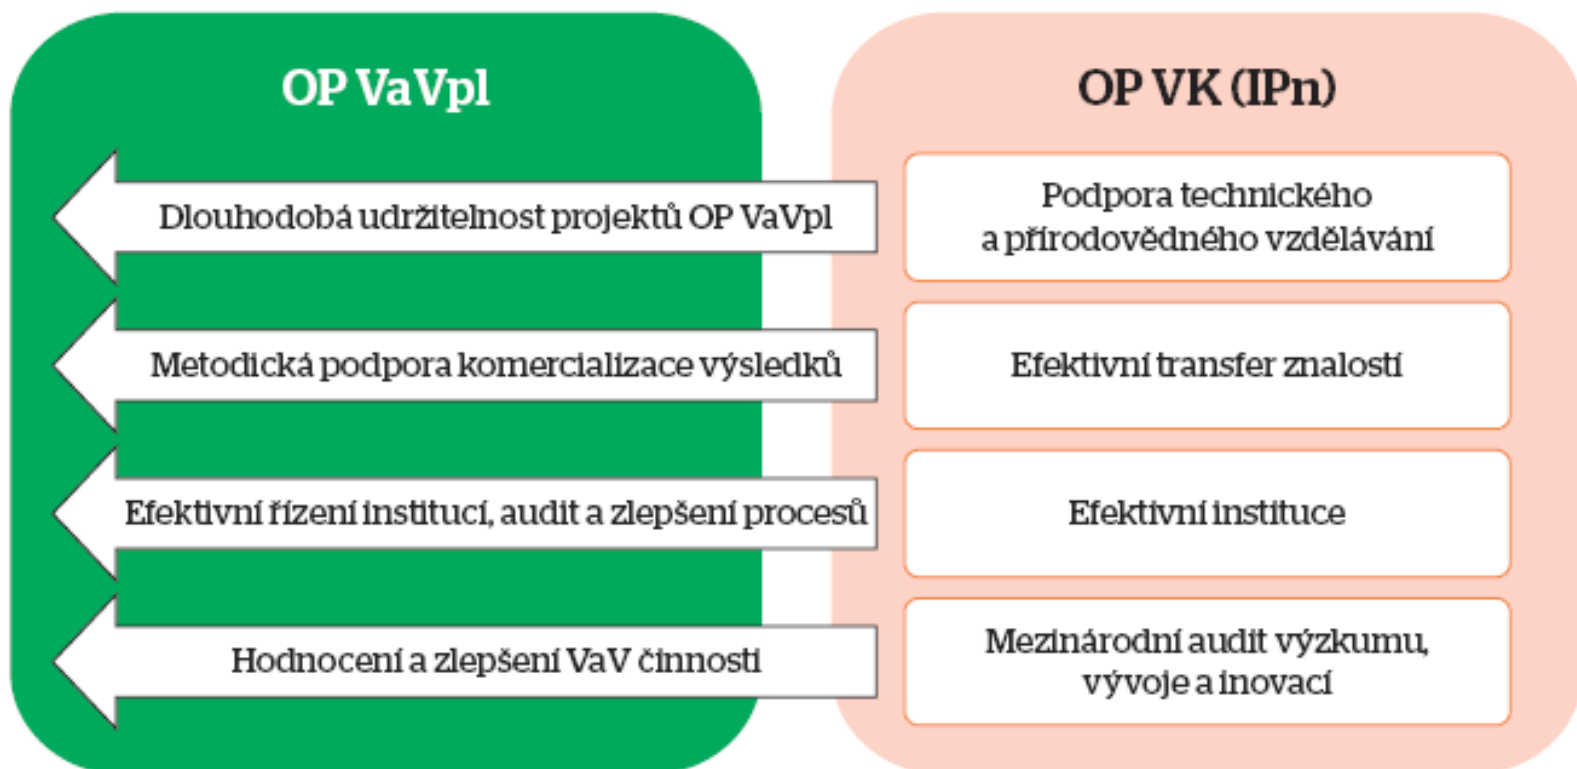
OP VaVpI

Dlouhodobá udržitelnost projektů OP VaVpI

Metodická podpora komercializace výsledků

Efektivní řízení institucí, audit a zlepšení procesů

Hodnocení a zlepšení VaV činnosti

OP VK (IPn)

Podpora technického a přírodovědného vzdělávání

Efektivní transfer znalostí

Efektivní instituce

Mezinárodní audit výzkumu, vývoje a inovací